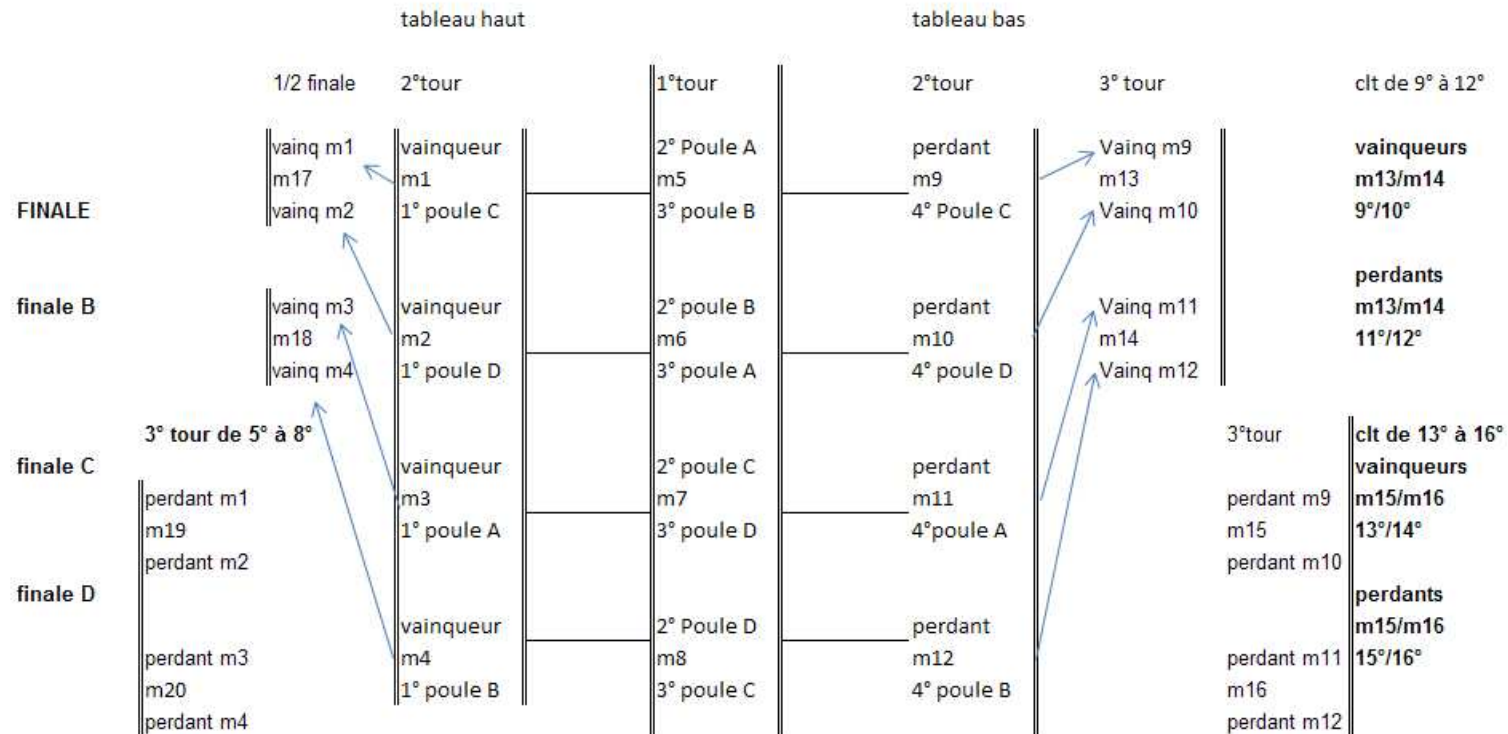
tableau haut

tableau bas

1/2 finale
2°tour
1°tour
2°tour
3° tour
clt de 9° à 12°

vainq m1
m17
vainq m2

vainqueur
m1
1° poule C

2° Poule A
m5
3° poule B

perdant
m9
4° Poule C

Vainq m9
m13
Vainq m10

vainqueurs
m13/m14
9°/10°

FINALE

perdants
m13/m14
11°/12°

finale B

vainq m3
m18
vainq m4

vainqueur
m2
1° poule D

2° poule B
m6
3° poule A

perdant
m10
4° poule D

Vainq m11
m14
Vainq m12

3° tour de 5° à 8°

3°tour
clt de 13° à 16°

finale C

vainqueur
m3
1° poule A

2° poule C
m7
3° poule D

perdant
m11
4°poule A

vainqueurs
m15/m16
13°/14°

perdant m1
m19
perdant m2

perdant m9
m15
perdant m10

finale D

perdants
m15/m16
15°/16°

vainqueur
m4
1° poule B

2° Poule D
m8
3° poule C

perdant
m12
4° poule B

perdant m3
m20
perdant m4

perdant m11
m16
perdant m12